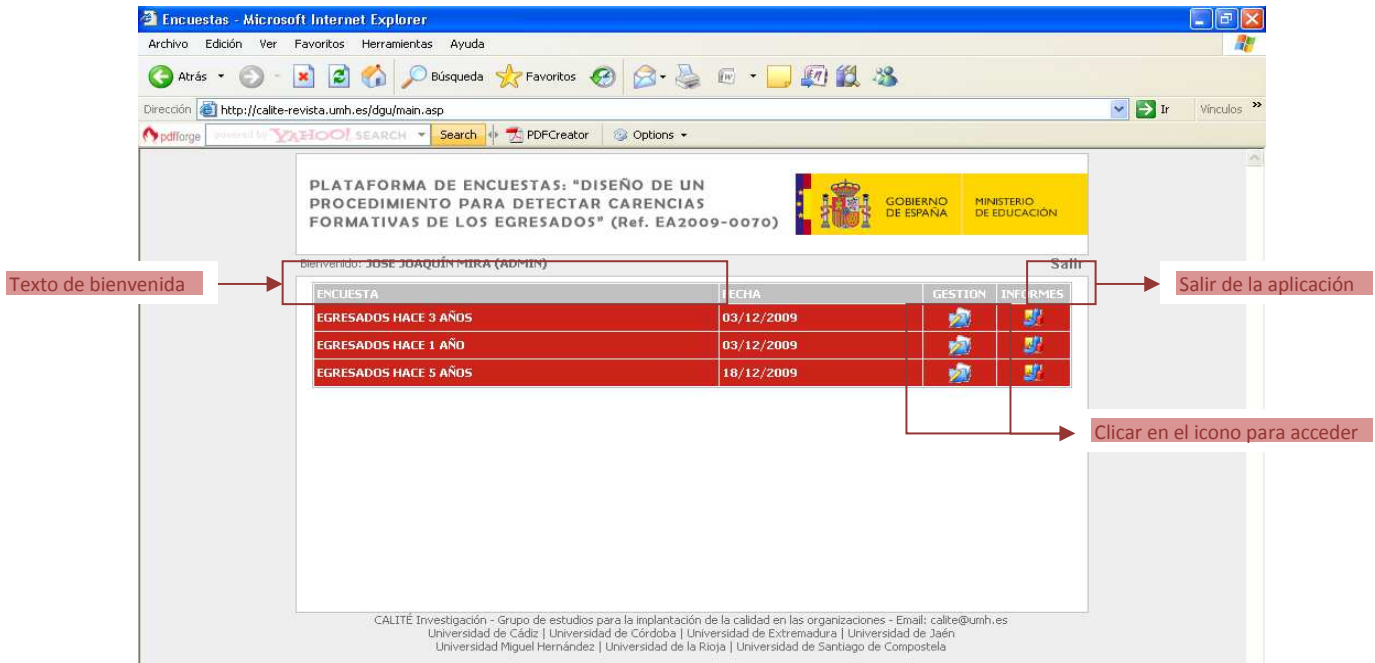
Encuestas - Microsoft Internet Explorer

Archivo Edición Ver Favoritos Herramientas Ayuda

Atrás Búsqueda Favoritos

Dirección http://calite-revista.umh.es/dgu/main.asp Ir Vínculos »

pdfforge powered by YAHOO! SEARCH Search PDFCreator Options

PLATAFORMA DE ENCUESTAS: "DISEÑO DE UN PROCEDIMIENTO PARA DETECTAR CARENCIAS FORMATIVAS DE LOS EGRESADOS" (Ref. EA2009-0070)

GOBIERNO DE ESPAÑA MINISTERIO DE EDUCACIÓN

Bienvenido: JOSE JOAQUÍN MIRA (ADMIN) Salir

Texto de bienvenida

Salir de la aplicación

| ENCUESTA | FECHA | GESTION | INFORMES |
|---|---|---|---|
| EGRESADOS HACE 3 AÑOS | 03/12/2009 | | |
| EGRESADOS HACE 1 AÑO | 03/12/2009 | | |
| EGRESADOS HACE 5 AÑOS | 18/12/2009 | | |

Clicar en el icono para acceder

CALITÉ Investigación - Grupo de estudios para la implantación de la calidad en las organizaciones - Email: calite@umh.es
Universidad de Cádiz | Universidad de Córdoba | Universidad de Extremadura | Universidad de Jaén
Universidad Miguel Hernández | Universidad de la Rioja | Universidad de Santiago de Compostela